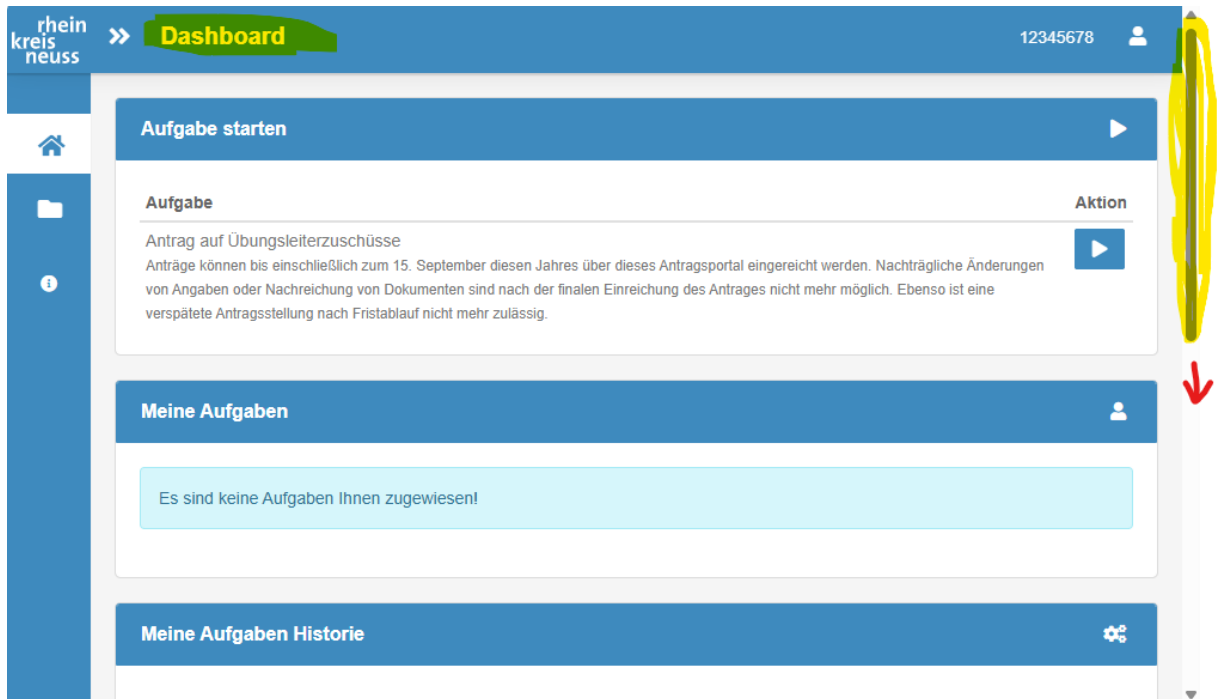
rhein
kreis
neuss

Dashboard

12345678

Aufgabe starten

| Aufgabe | Aktion |
|---|---|
| Antrag auf Übungsleiterzuschüsse<br>Anträge können bis einschließlich zum 15. September diesen Jahres über dieses Antragsportal eingereicht werden. Nachträgliche Änderungen von Angaben oder Nachreichung von Dokumenten sind nach der finalen Einreichung des Antrages nicht mehr möglich. Ebenso ist eine verspätete Antragsstellung nach Fristablauf nicht mehr zulässig. | |

Meine Aufgaben

Es sind keine Aufgaben Ihnen zugewiesen!

Meine Aufgaben Historie